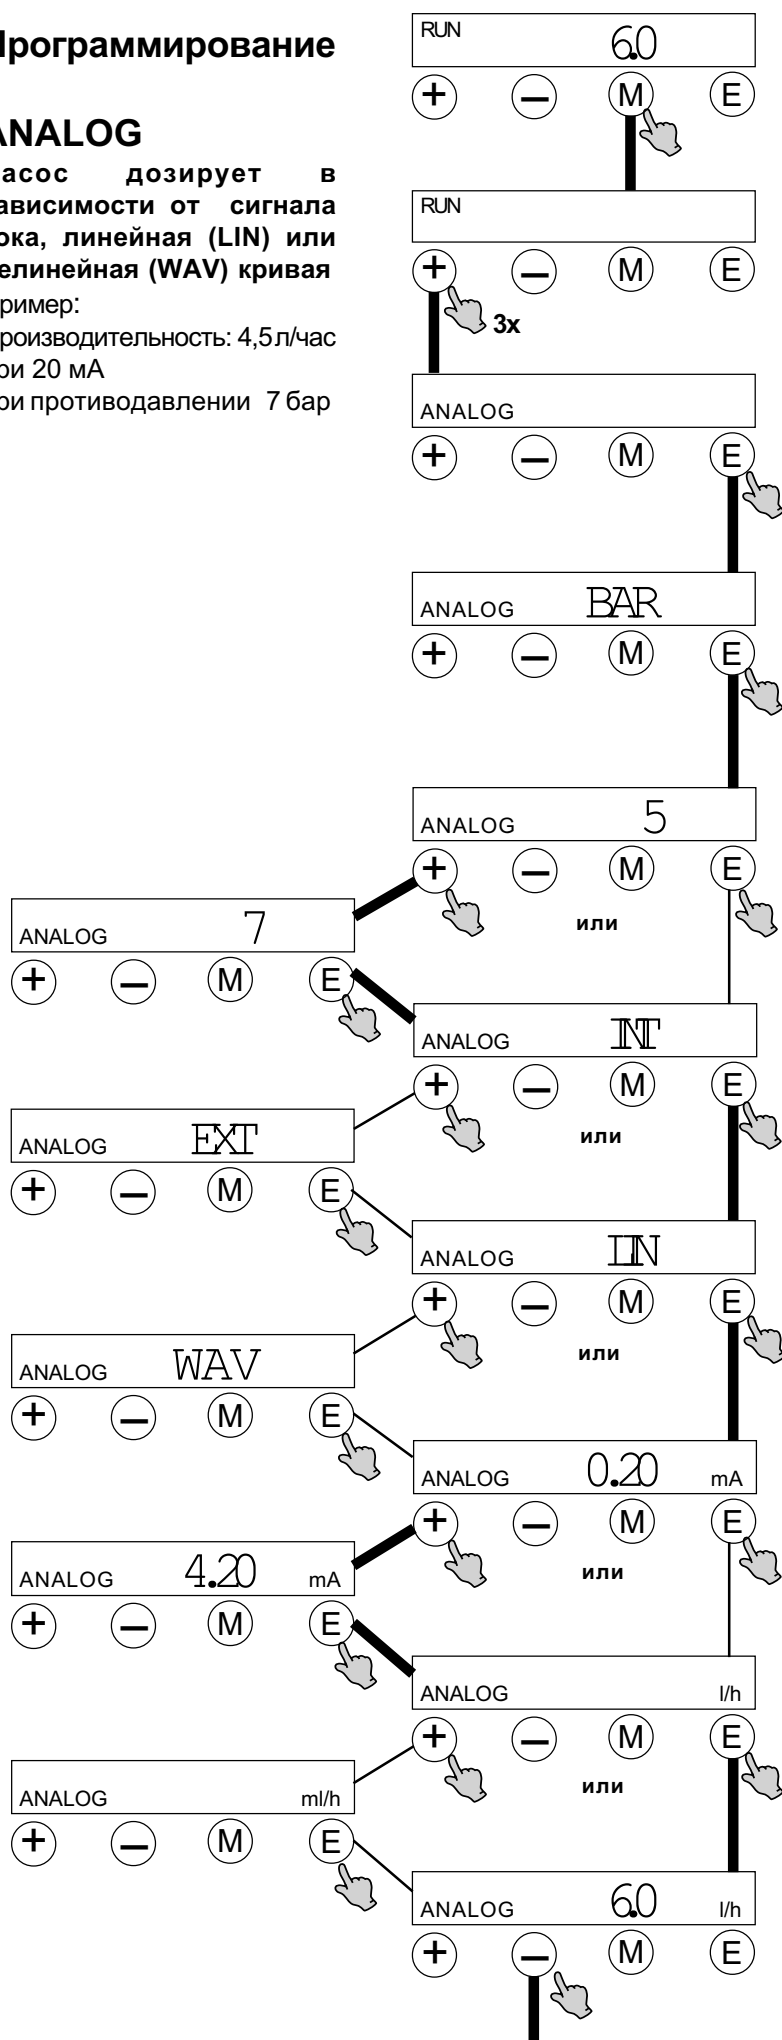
Программирование

ANALOG

асос дозирует в зависимости от сигнала ока, линейная (LIN) или елинейная (WAV) кривая

ример:

роизводительность: 4,5л/час ри 20 мА

ри противодавлении 7 бар

RUN 6.0

+ – M E

RUN

+ – M E

3x

ANALOG

+ – M E

ANALOG BAR

+ – M E

ANALOG 5

+ – M E

ANALOG 7

+ – M E

или

ANALOG INT

+ – M E

ANALOG EXT

+ – M E

или

ANALOG LIN

+ – M E

ANALOG WAV

+ – M E

или

ANALOG 0.20 mA

+ – M E

ANALOG 4.20 mA

+ – M E

или

ANALOG l/h

+ – M E

ANALOG ml/h

+ – M E

или

ANALOG 6.0 l/h

+ – M E